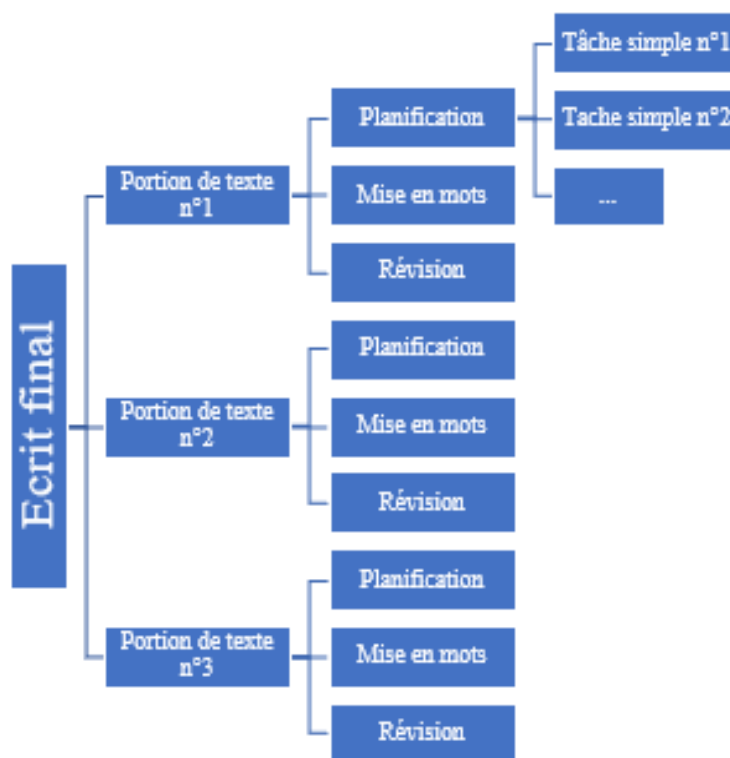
Ecrit final

Portion de texte n°1

Planification

Tâche simple n°1

Tache simple n°2

...

Mise en mots

Révision

Portion de texte n°2

Planification

Mise en mots

Révision

Portion de texte n°3

Planification

Mise en mots

Révision